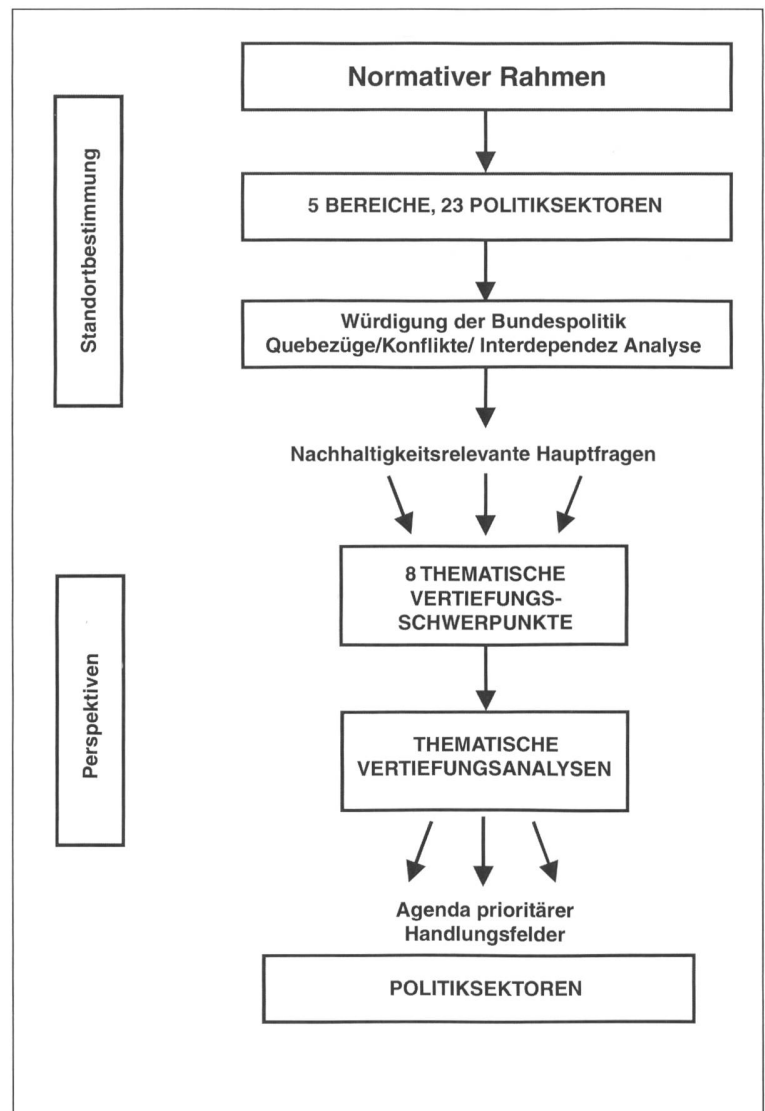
Standortbestimmung

Perspektiven

Normativer Rahmen

5 BEREICHE, 23 POLITIKSEKTOREN

Würdigung der Bundespolitik
Quebezüge/Konflikte/ Interdependez Analyse

Nachhaltigkeitsrelevante Hauptfragen

8 THEMATISCHE VERTIEFUNGS-SCHWERPUNKTE

THEMATISCHE VERTIEFUNGSANALYSEN

Agenda prioritärer Handlungsfelder

POLITIKSEKTOREN